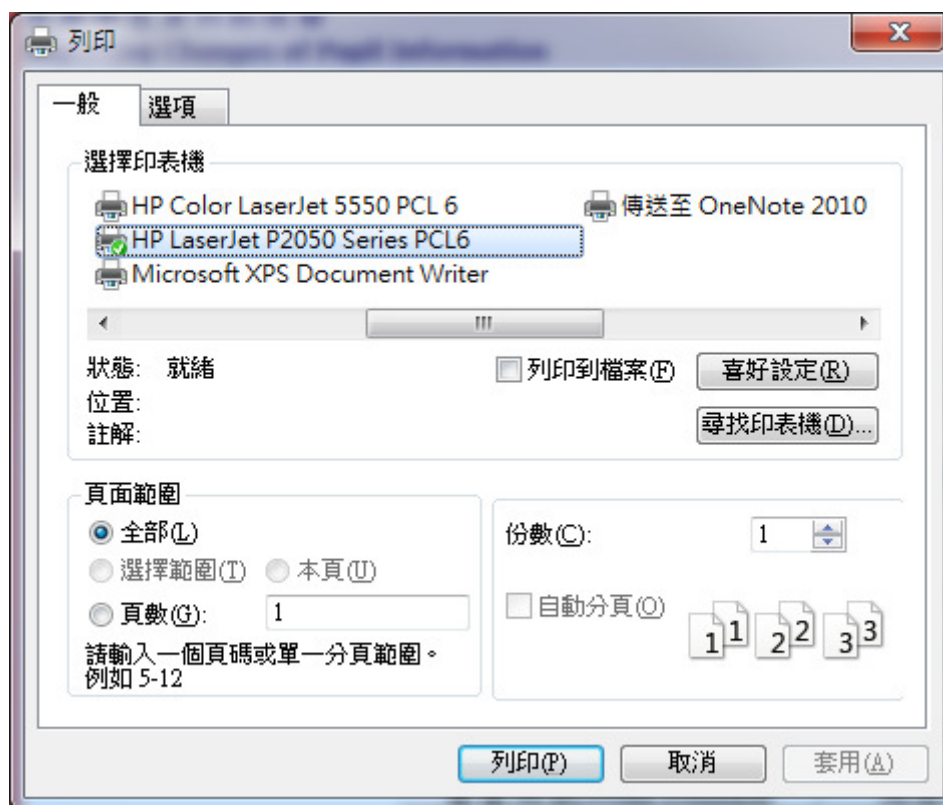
列印

X

一般 選項

選擇印表機

HP Color LaserJet 5550 PCL 6
傳送至 OneNote 2010
HP LaserJet P2050 Series PCL6
Microsoft XPS Document Writer

狀態: 就緒
位置:
註解:

列印到檔案(F)
喜好設定(R)
尋找印表機(D)...

頁面範圍
全部(L)
選擇範圍(T) 本頁(U)
頁數(G): 1
請輸入一個頁碼或單一分頁範圍。例如 5-12

份數(C): 1
自動分頁(O)

1 1 2 2 3 3

列印(P) 取消 套用(A)